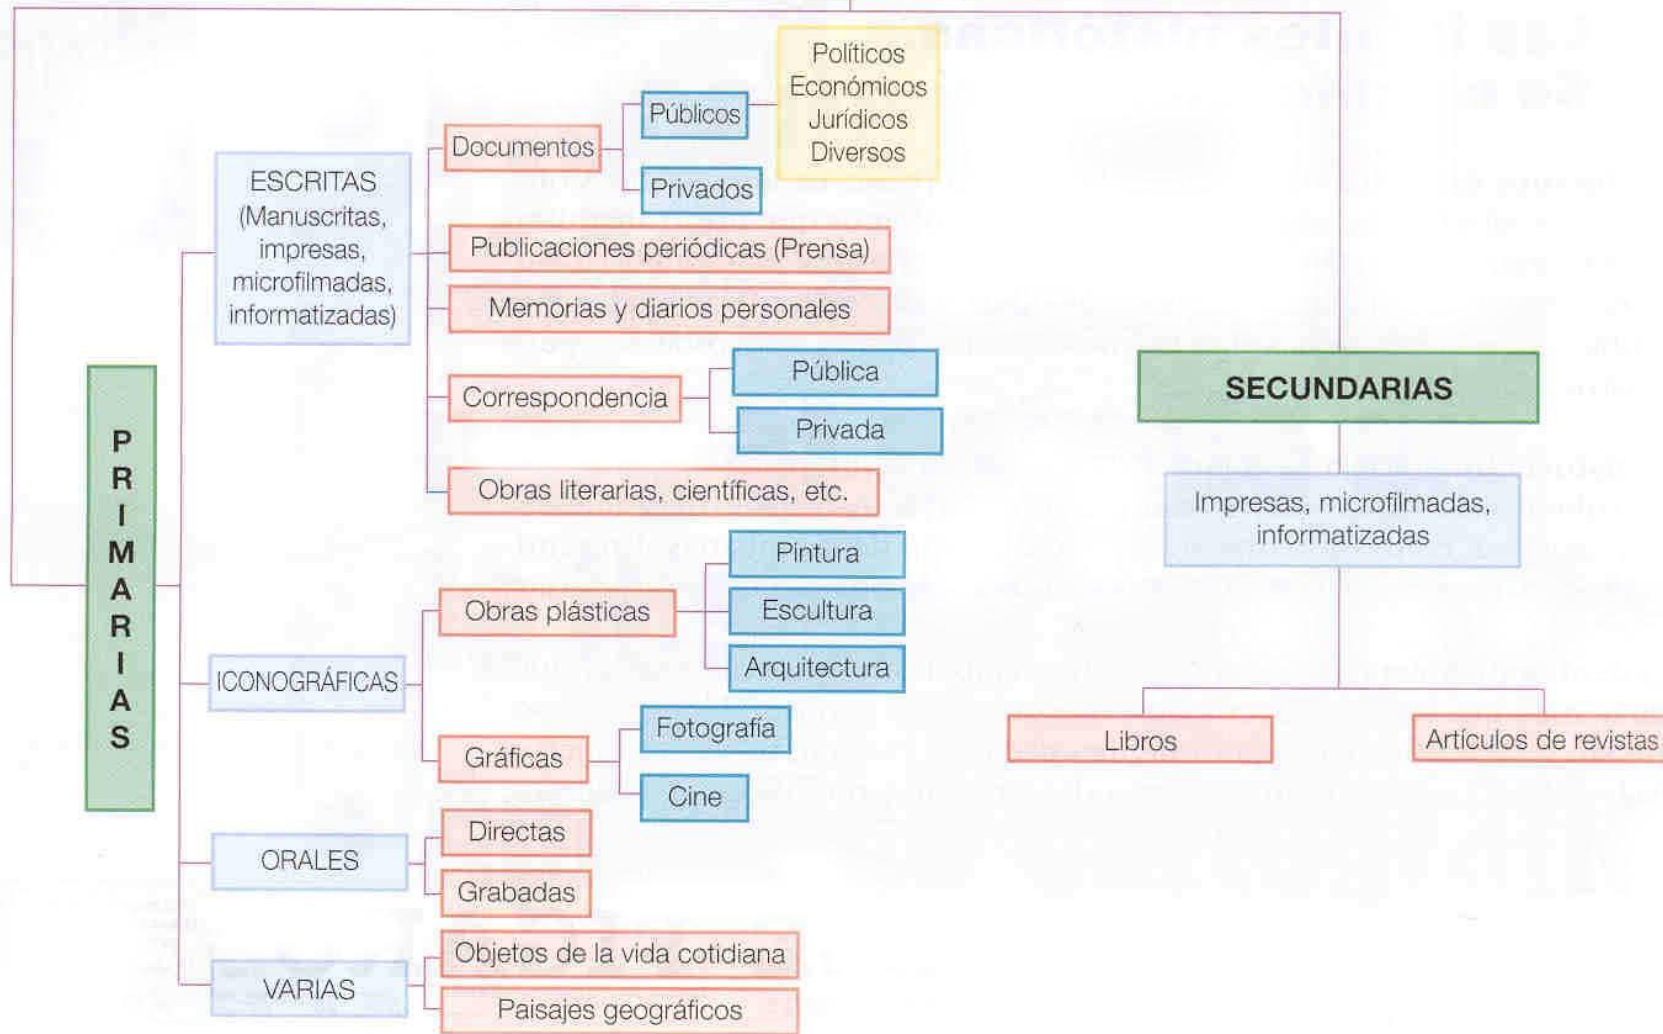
PRIMARIAS

ESCRITAS (Manuscritas, impresas, microfilmadas, informatizadas)

Documentos

Públicos

Privados

Políticos
Económicos
Jurídicos
Diversos

Publicaciones periódicas (Prensa)

Memorias y diarios personales

Correspondencia

Pública

Privada

Obras literarias, científicas, etc.

ICONOGRÁFICAS

Obras plásticas

Pintura

Escultura

Arquitectura

Gráficas

Fotografía

Cine

ORALES

Directas

Grabadas

VARIAS

Objetos de la vida cotidiana

Paisajes geográficos

SECUNDARIAS

Impresas, microfilmadas, informatizadas

Libros

Artículos de revistas